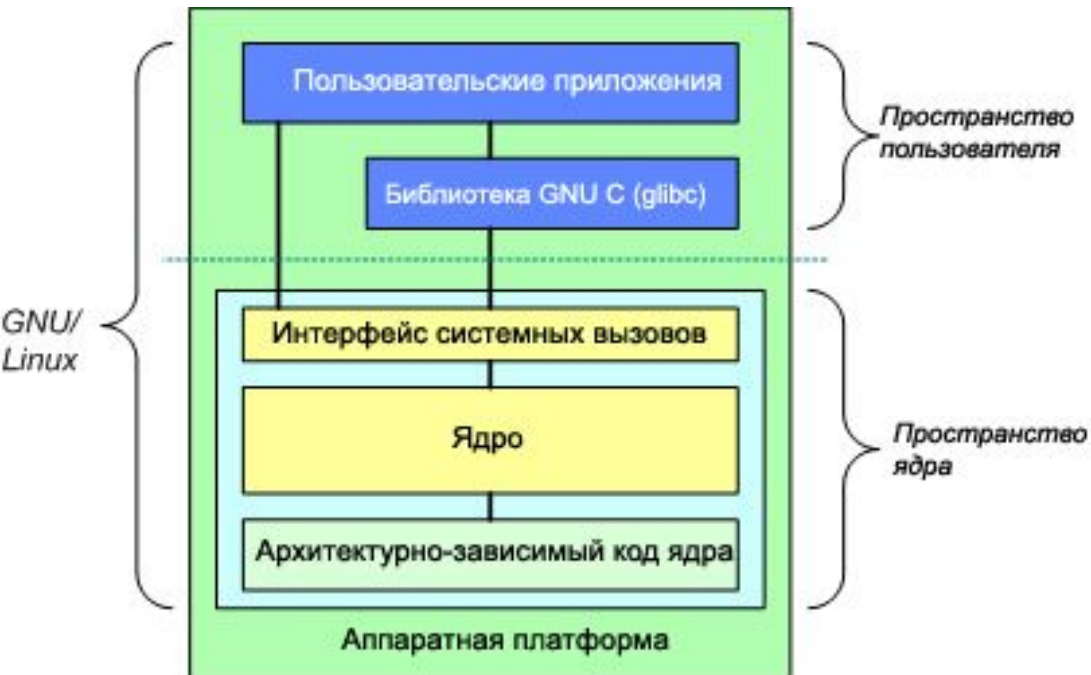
Пользовательские приложения

Пространство пользователя

Библиотека GNU C (glibc)

GNU/ Linux

Интерфейс системных вызовов

Ядро

Пространство ядра

Архитектурно-зависимый код ядра

Аппаратная платформа